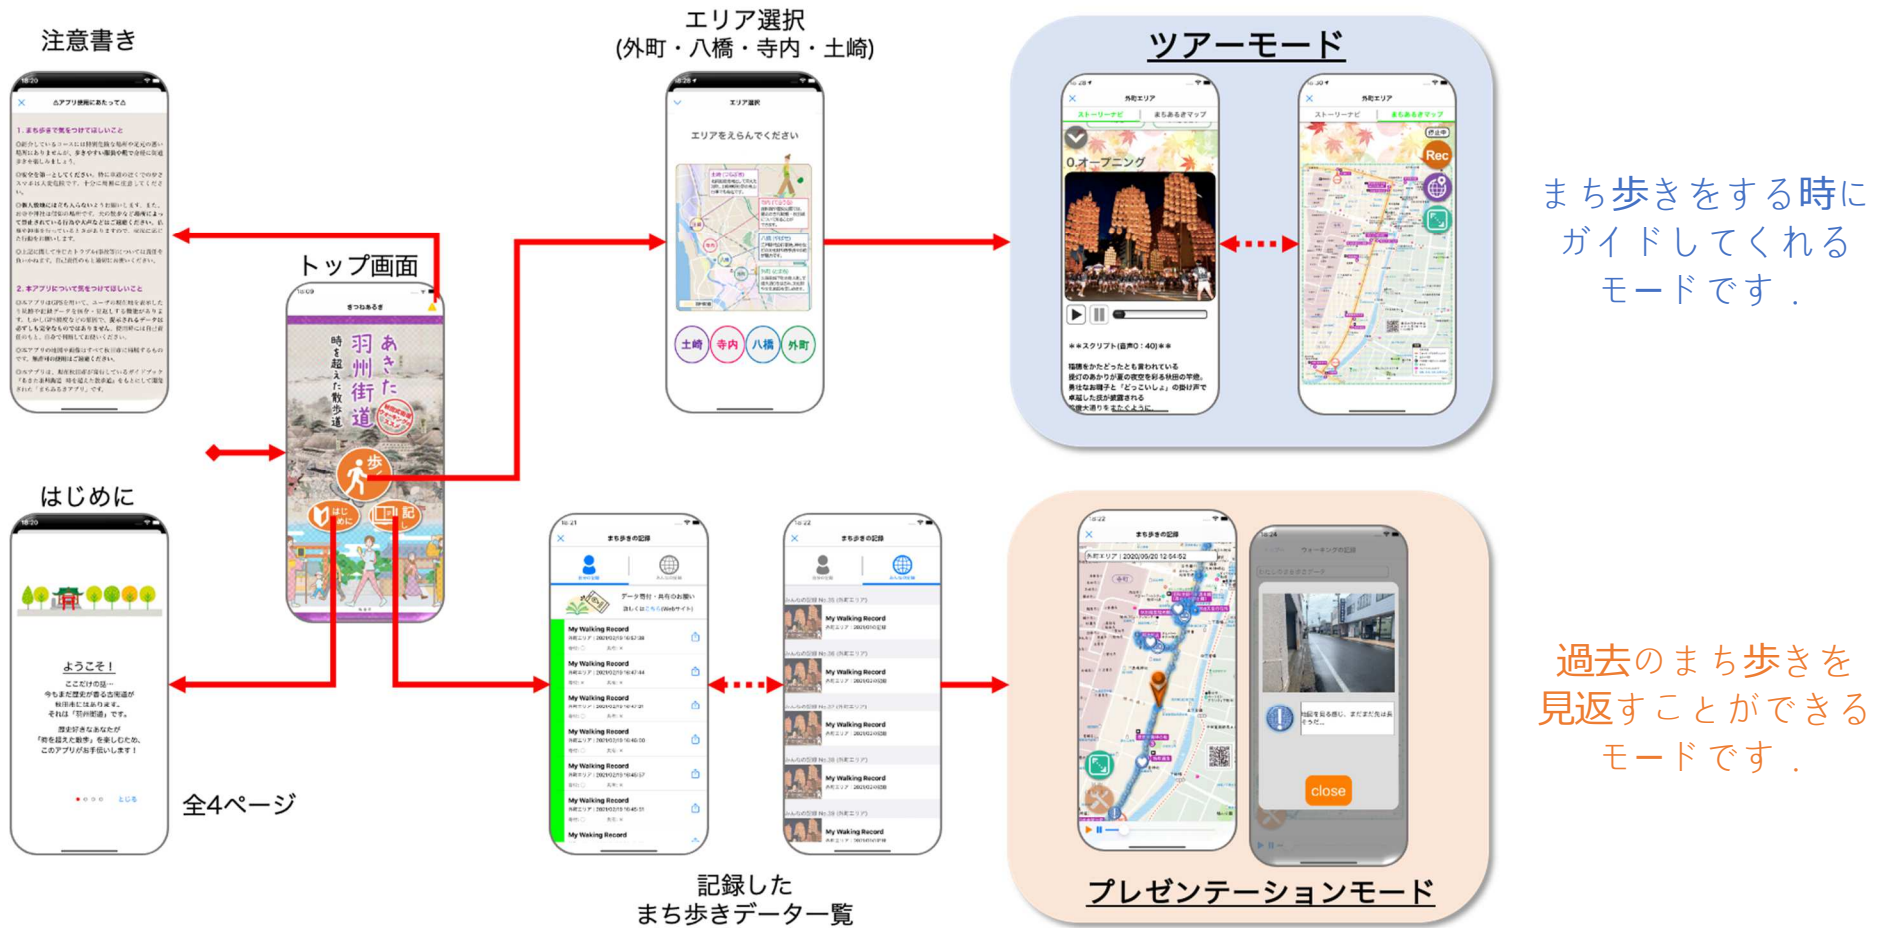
注意書き

エリア選択
(外町・八橋・寺内・土崎)

ツアーモード

まち歩きをする時にガイドしてくれるモードです．

トップ画面

あきた羽州街道
時を超えた散歩道

歩

はじめに

はじめに

記

ようこそ！

全4ページ

エリアをえらんでください

土崎 寺内 八橋 外町

0.オープニング

Rec

close

記録したまち歩きデーター覧

過去のまち歩きを見返すことができるモードです．

プレゼンテーションモード